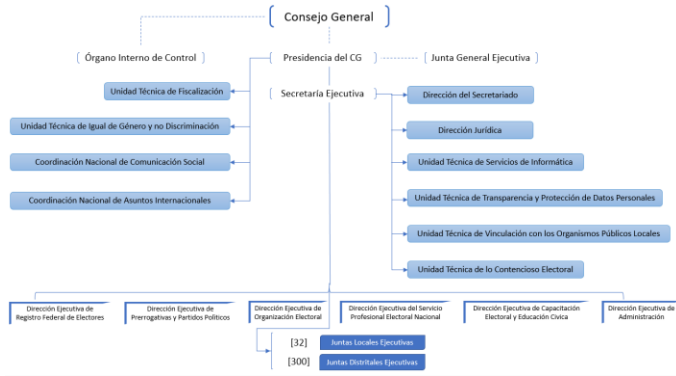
Consejo General

Órgano Interno de Control

Presidencia del CG

Junta General Ejecutiva

Secretaría Ejecutiva

Unidad Técnica de Fiscalización

Unidad Técnica de Igual de Género y no Discriminación

Coordinación Nacional de Comunicación Social

Coordinación Nacional de Asuntos Internacionales

Dirección del Secretariado

Dirección Jurídica

Unidad Técnica de Servicios de Informática

Unidad Técnica de Transparencia y Protección de Datos Personales

Unidad Técnica de Vinculación con los Organismos Públicos Locales

Unidad Técnica de lo Contencioso Electoral

Dirección Ejecutiva de Registro Federal de Electores

Dirección Ejecutiva de Prerrogativas y Partidos Políticos

Dirección Ejecutiva de Organización Electoral

Dirección Ejecutiva del Servicio Profesional Electoral Nacional

Dirección Ejecutiva de Capacitación Electoral y Educación Cívica

Dirección Ejecutiva de Administración

[32] Juntas Locales Ejecutivas

[300] Juntas Distritales Ejecutivas